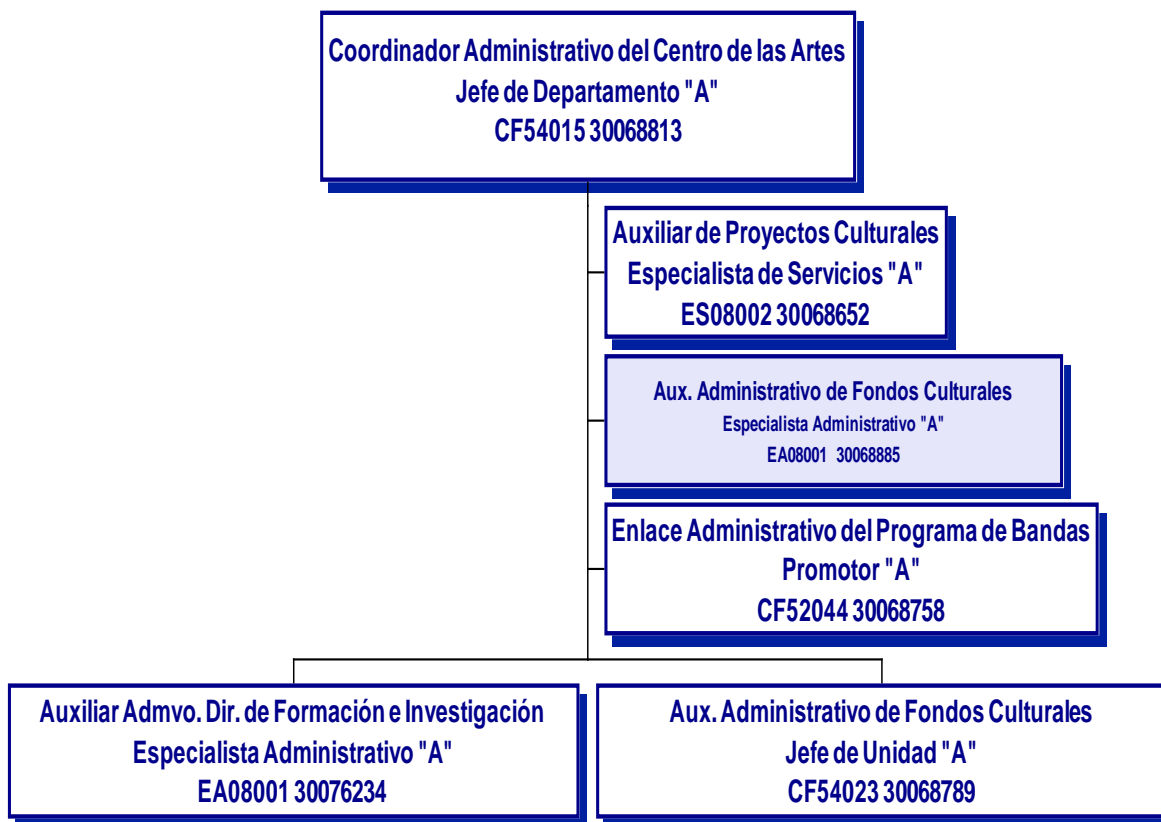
Coordinador Administrativo del Centro de las Artes
Jefe de Departamento "A"
CF54015 30068813

Auxiliar de Proyectos Culturales
Especialista de Servicios "A"
ES08002 30068652

Aux. Administrativo de Fondos Culturales
Especialista Administrativo "A"
EA08001 30068885

Enlace Administrativo del Programa de Bandas
Promotor "A"
CF52044 30068758

Auxiliar Admvo. Dir. de Formación e Investigación
Especialista Administrativo "A"
EA08001 30076234

Aux. Administrativo de Fondos Culturales
Jefe de Unidad "A"
CF54023 30068789